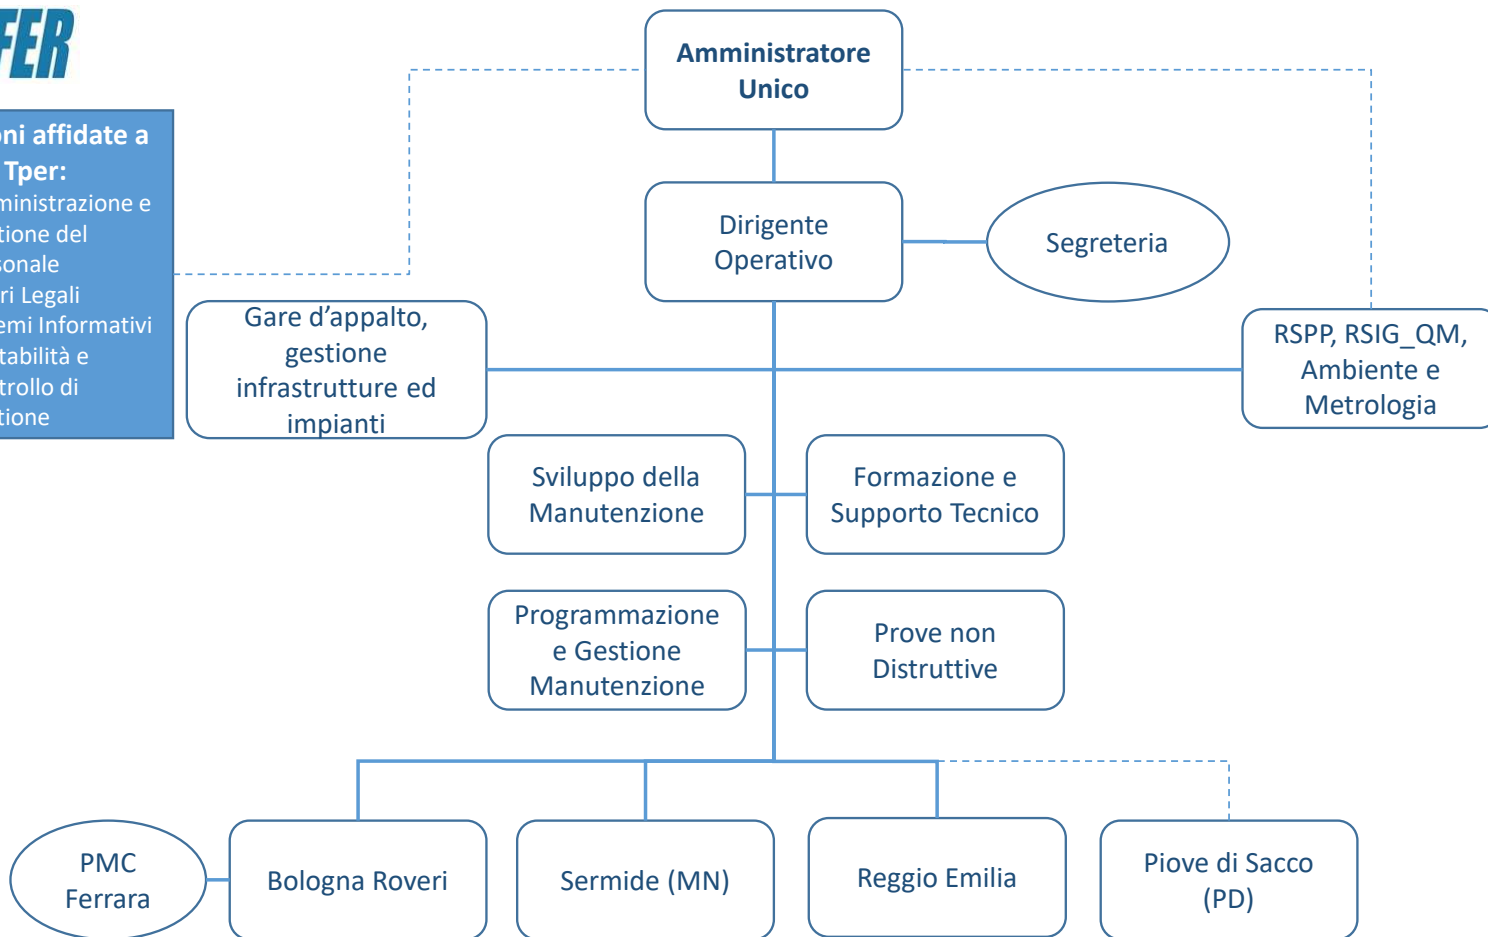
FER

oni affidate a Tper:
ministrazione e tione del sonale
ri Legali
emi Informativi
tabilità e trollo di tione

Amministratore Unico

Dirigente Operativo

Segreteria

Gare d'appalto, gestione infrastrutture ed impianti

RSPP, RSIG_QM, Ambiente e Metrologia

Sviluppo della Manutenzione

Formazione e Supporto Tecnico

Programmazione e Gestione Manutenzione

Prove non Distruttive

PMC Ferrara

Bologna Roveri

Sermide (MN)

Reggio Emilia

Piove di Sacco (PD)